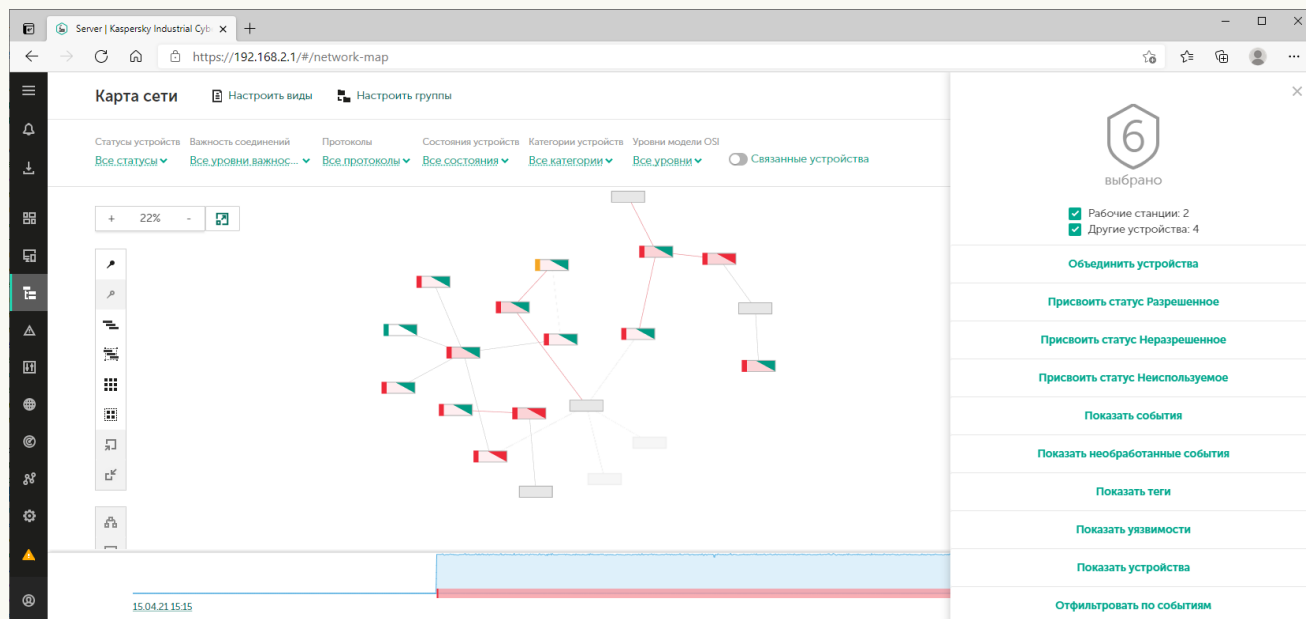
Server | Kaspersky Industrial Cyb

https://192.168.2.1/#/network-map

Карта сети

Настроить виды

Настроить группы

Статусы устройств
Все статусы

Важность соединений
Все уровни важнос...

Протоколы
Все протоколы

Состояния устройств
Все состояния

Категории устройств
Все категории

Уровни модели OSI
Все уровни

Связанные устройства

+ 22% -

15.04.21 15:15

6

выбрано

Рабочие станции: 2

Другие устройства: 4

Объединить устройства

Присвоить статус Разрешенное

Присвоить статус Неразрешенное

Присвоить статус Неиспользуемое

Показать события

Показать необработанные события

Показать теги

Показать уязвимости

Показать устройства

Отфильтровать по событиям